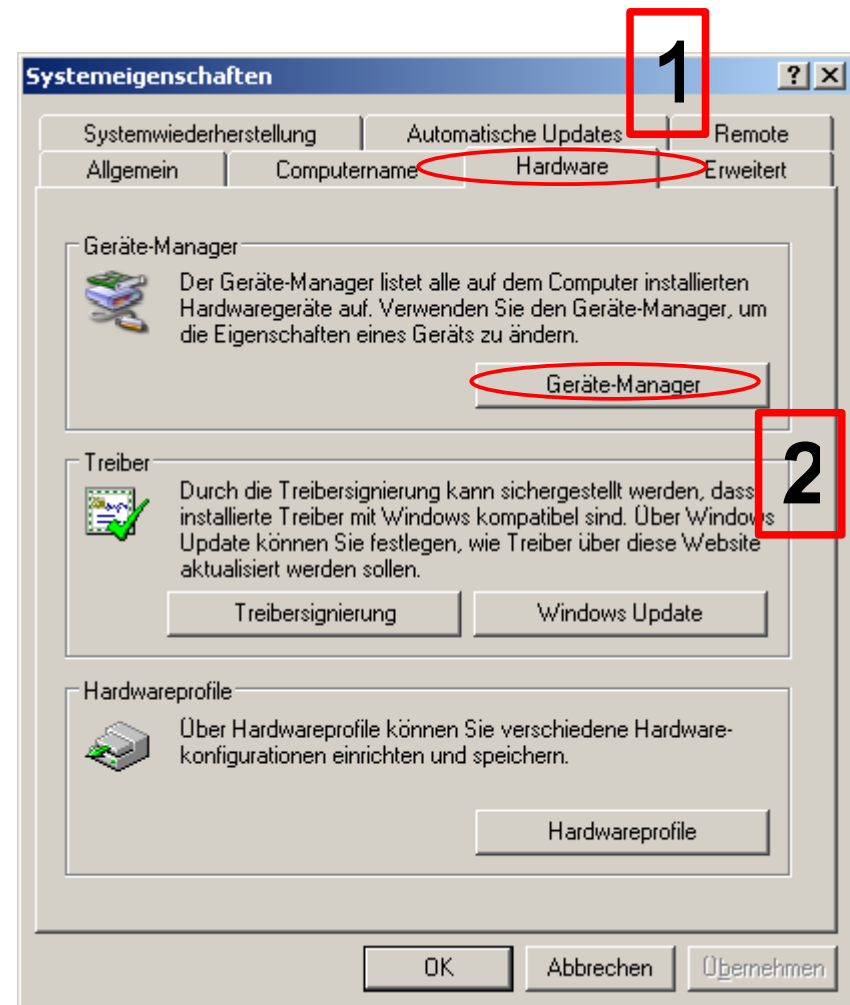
Systemeigenschaften

? X

1

Systemwiederherstellung | Automatische Updates | Remote
Allgemein | Computername | Hardware | Erweitert

Geräte-Manager

Der Geräte-Manager listet alle auf dem Computer installierten Hardwaregeräte auf. Verwenden Sie den Geräte-Manager, um die Eigenschaften eines Geräts zu ändern.

Geräte-Manager

2

Treiber

Durch die Treibersignierung kann sichergestellt werden, dass installierte Treiber mit Windows kompatibel sind. Über Windows Update können Sie festlegen, wie Treiber über diese Website aktualisiert werden sollen.

Treibersignierung

Windows Update

Hardwareprofile

Über Hardwareprofile können Sie verschiedene Hardwarekonfigurationen einrichten und speichern.

Hardwareprofile

OK

Abbrechen

Übernehmen